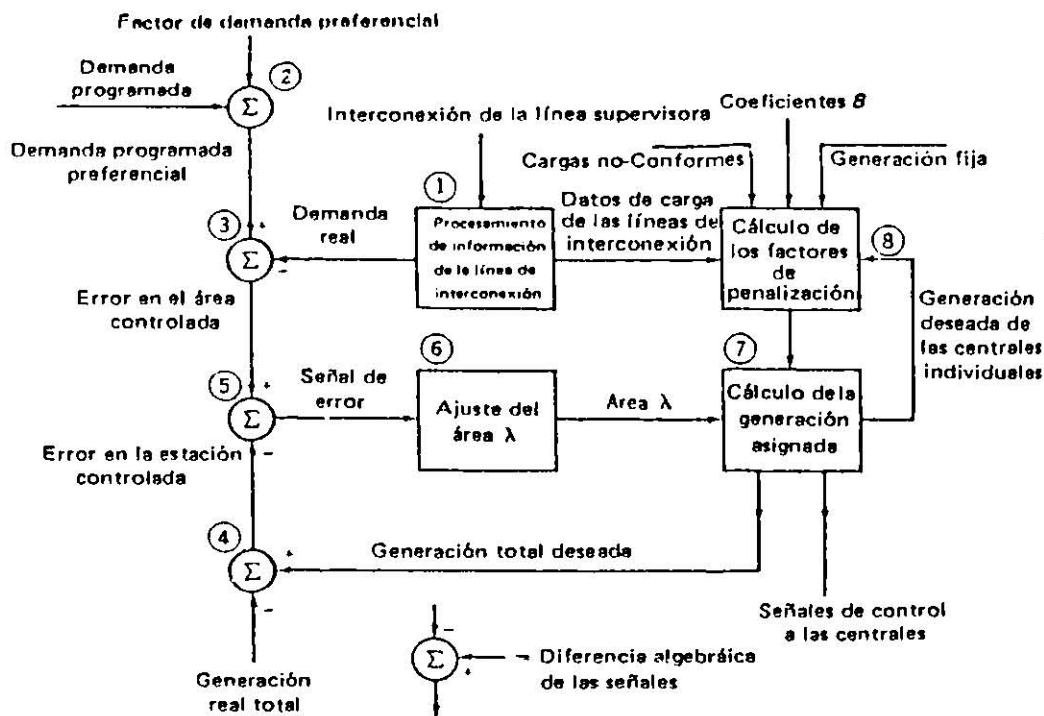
Factor de demanda preferencial

Demanda programada

2

$\Sigma$

Interconexión de la línea supervisora

Coeficientes $B$

Demanda programada preferencial

Cargas no-Conformes

Generación fija

1

Datos de carga de las líneas de interconexión

3

Demanda real

+

$\Sigma$

-

Procesamiento de información de la línea de interconexión

Cálculo de los factores de penalización

8

Error en el área controlada

Generación deseada de las centrales individuales

6

7

5

Señal de error

+

$\Sigma$

Ajuste del área $\lambda$

Area $\lambda$

Cálculo de la generación asignada

Error en la estación controlada

-

4

+

Generación total deseada

$\Sigma$

-

Señales de control a las centrales

-

$\Sigma$

+

Diferencia algebráica de las señales

Generación real total